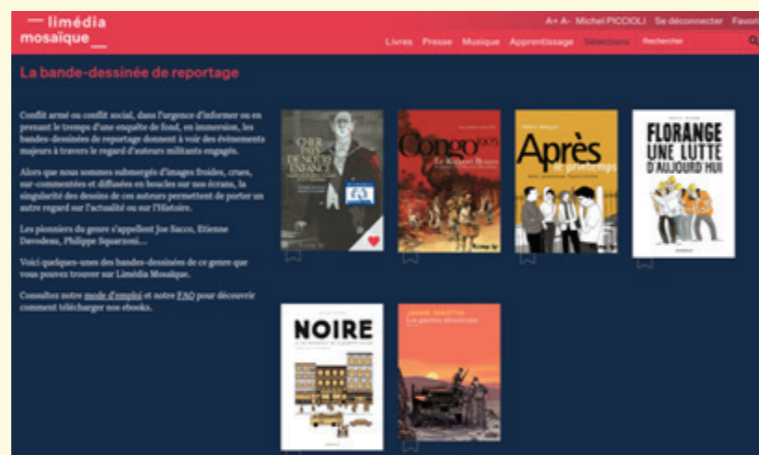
— limédia
mosaïque __

A+ A- Michel PICCIOLI Se déconnecter Favori

Livres Presse Musique Apprentissage Sélections Rechercher

La bande-dessinée de reportage

Conflit armé ou conflit social, dans l'urgence d'informer ou en prenant le temps d'une enquête de fond, en immersion, les bandes-dessinées de reportage donnent à voir des événements majeurs à travers le regard d'auteurs militants engagés.

Alors que nous sommes submergés d'images froides, crues, sur-commentées et diffusées en boucles sur nos écrans, la singularité des dessins de ces auteurs permettent de porter un autre regard sur l'actualité ou sur l'Histoire.

Les pionniers du genre s'appellent Joe Sacco, Etienne Davodeau, Philippe Squarzoni...

Voici quelques-unes des bandes-dessinées de ce genre que vous pouvez trouver sur Limédia Mosaïque.

Consultez notre mode d'emploi et notre FAQ pour découvrir comment télécharger nos ebooks.

CHER PAYS DE NOTRE ENFANCE

Congo 1905 Le Rapport Brazza

Après le printemps

FLORANGE UNE LUTTE D'AUJOURD'HUI

NOIRE

Les petites distances